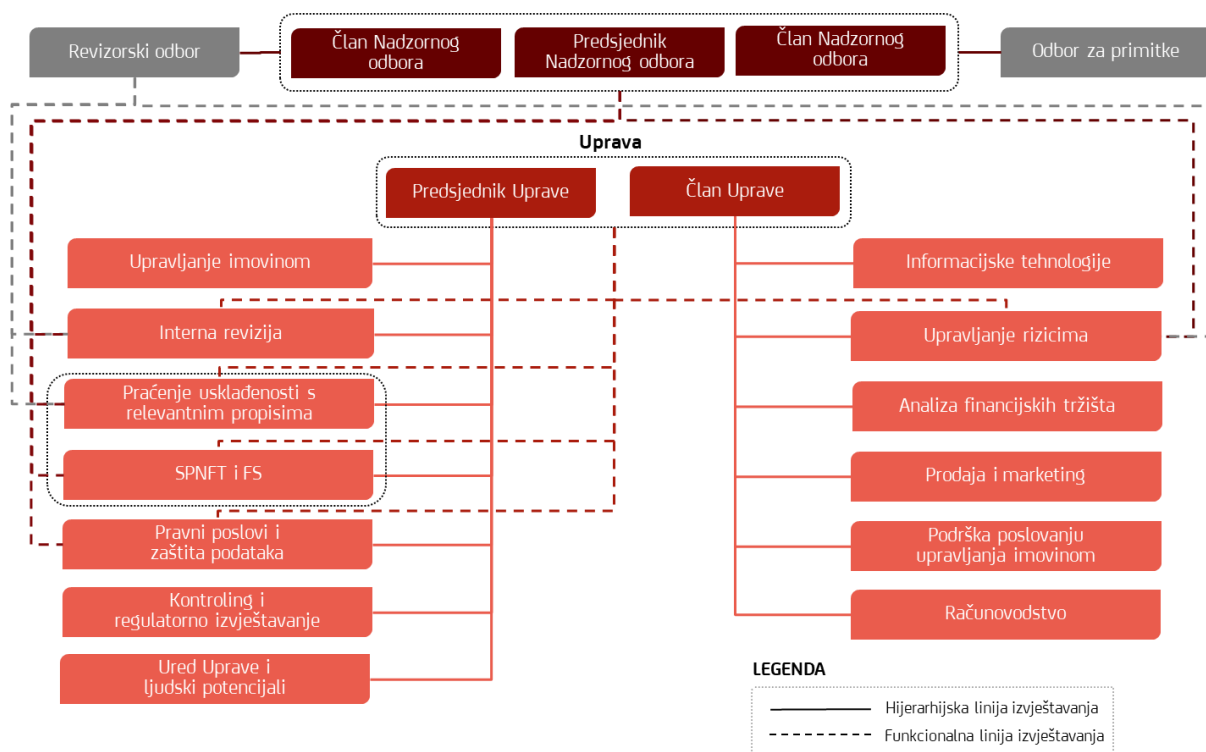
Revizorski odbor

Član Nadzornog odbora

Predsjednik Nadzornog odbora

Član Nadzornog odbora

Odbor za primitke

Uprava

Predsjednik Uprave

Član Uprave

Upravljanje imovinom

Interna revizija

Praćenje usklađenosti s relevantnim propisima

SPNFT i FS

Pravni poslovi i zaštita podataka

Kontroling i regulatorno izvještavanje

Ured Uprave i ljudski potencijali

Informacijske tehnologije

Upravljanje rizicima

Analiza financijskih tržišta

Prodaja i marketing

Podrška poslovanju upravljanja imovinom

Računovodstvo

LEGENDA

Hijerarhijska linija izvještavanja

Funkcionalna linija izvještavanja